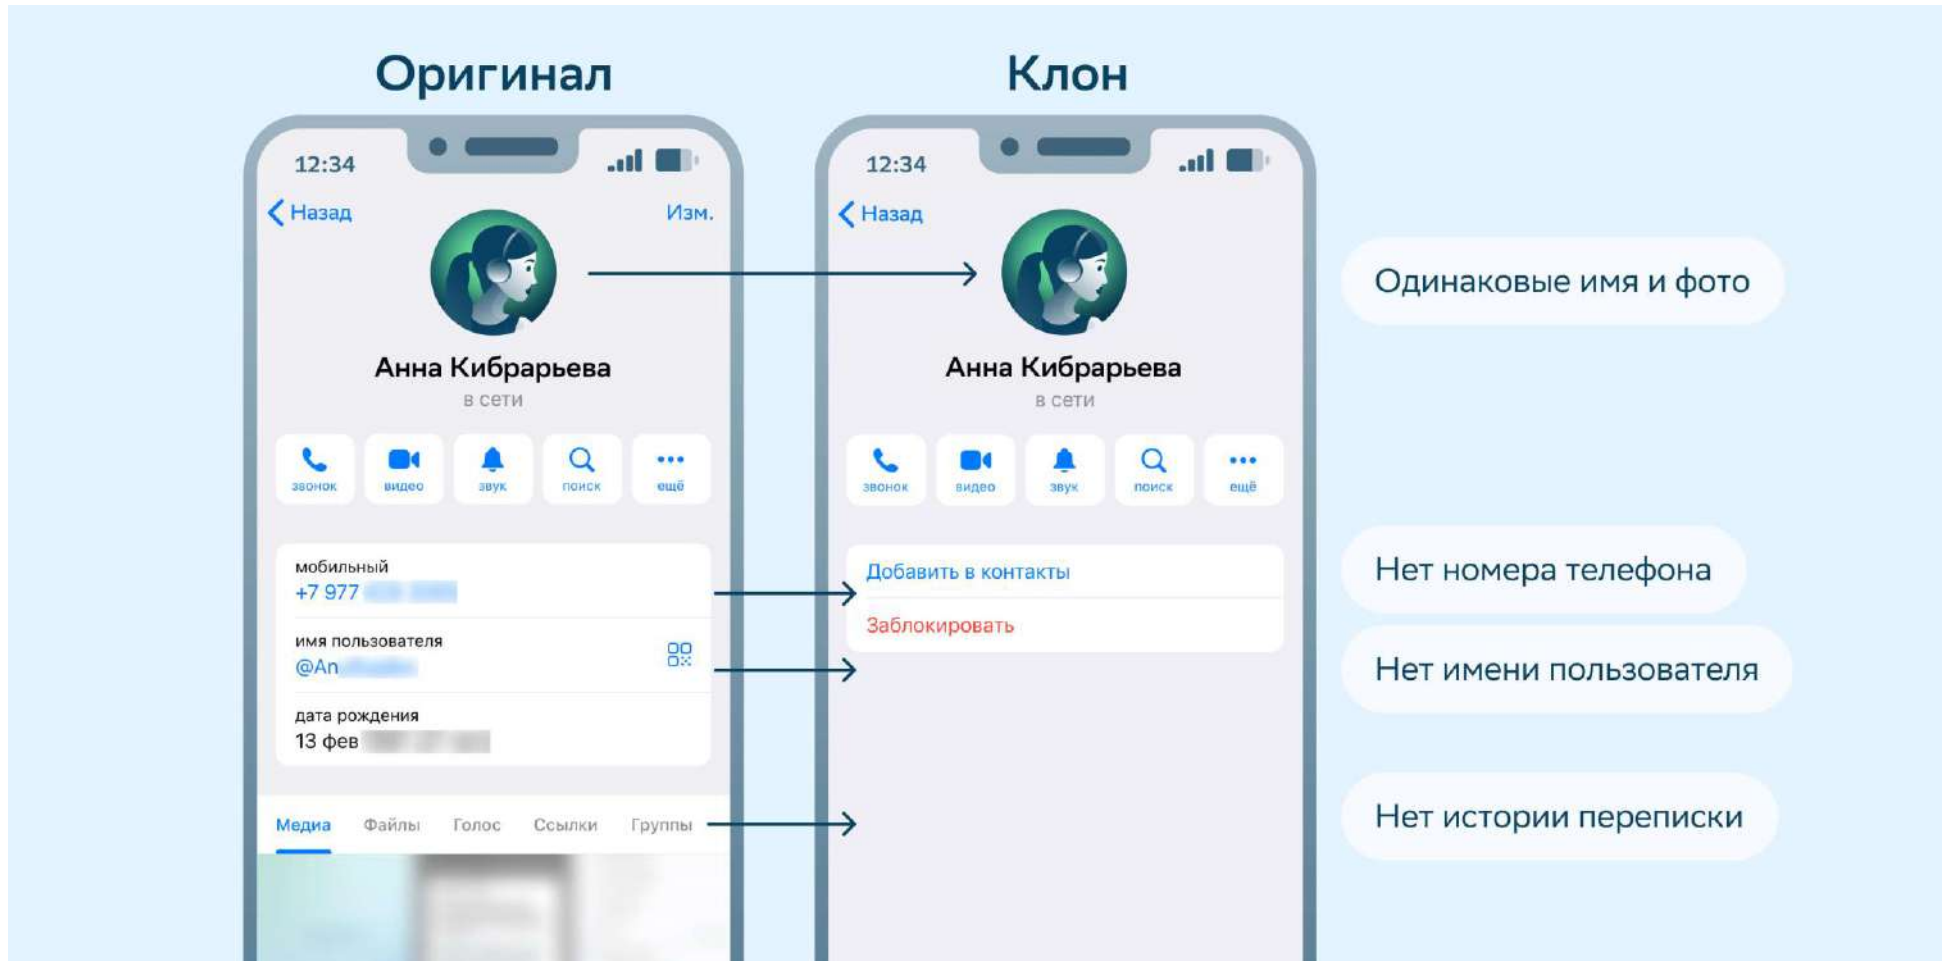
Оригинал

12:34

Назад

Изм.

Анна Кибрарьева

в сети

звонок

видео

звук

поиск

ещё

мобильный

+7 977 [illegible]

имя пользователя

@An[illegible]

дата рождения

13 фев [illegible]

Медиа

Файлы

Голос

Ссылки

Группы

Клон

12:34

Назад

Анна Кибрарьева

в сети

звонок

видео

звук

поиск

ещё

Добавить в контакты

Заблокировать

Одинаковые имя и фото

Нет номера телефона

Нет имени пользователя

Нет истории переписки